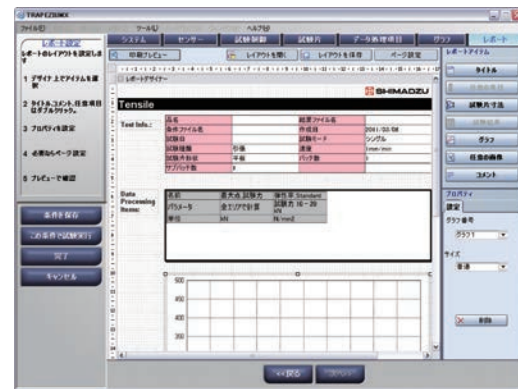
TRAPEZIUMX

ファイル(F) ツール(T) ヘルプ(H)

システム センサー 試験設定 試験片 データ処理項目 グラフ レポート

レポートを設定

レポートのレイアウトを設定します

1 デザイン上でアイテムを選択

2 タイトル,コメント,任意項目などをクリック。

3 プロパティを設定

4 必要ならページ設定

5 プレビューで確認

条件を保存

この条件で試験実行

完了

キャンセル

印刷プレビュー レイアウトを開く レイアウトを保存 ページ設定

レポートデザイナー

SHIMADZU

Tensile

Test Info.:

| 名前 | | 結果ファイル名 | |
|---|---|---|---|
| 条件ファイル名 | | 作成日 | 2001/02/08 |
| 試験日 | | 試験モード | シングル |
| 試験種類 | 引張 | 速度 | 5mm/min |
| 試験片形状 | 平板 | バッチ数 | 1 |
| サブバッチ数 | 1 | | |

Data Processing Items:

| 名前 | 最大点 試験力 | 弾性率 Standard |
|---|---|---|
| パラメータ | 全エリアで計算 | 試験力 10 - 20 kN |
| 単位 | kN | N/mm2 |

500
450
400
350

レポートアイテム

タイトル

試験片寸法

グラフ

任意の画像

コメント

プロパティ

設定

グラフ番号

グラフ1

サイズ

普通

削除

<<戻る 次へ>>